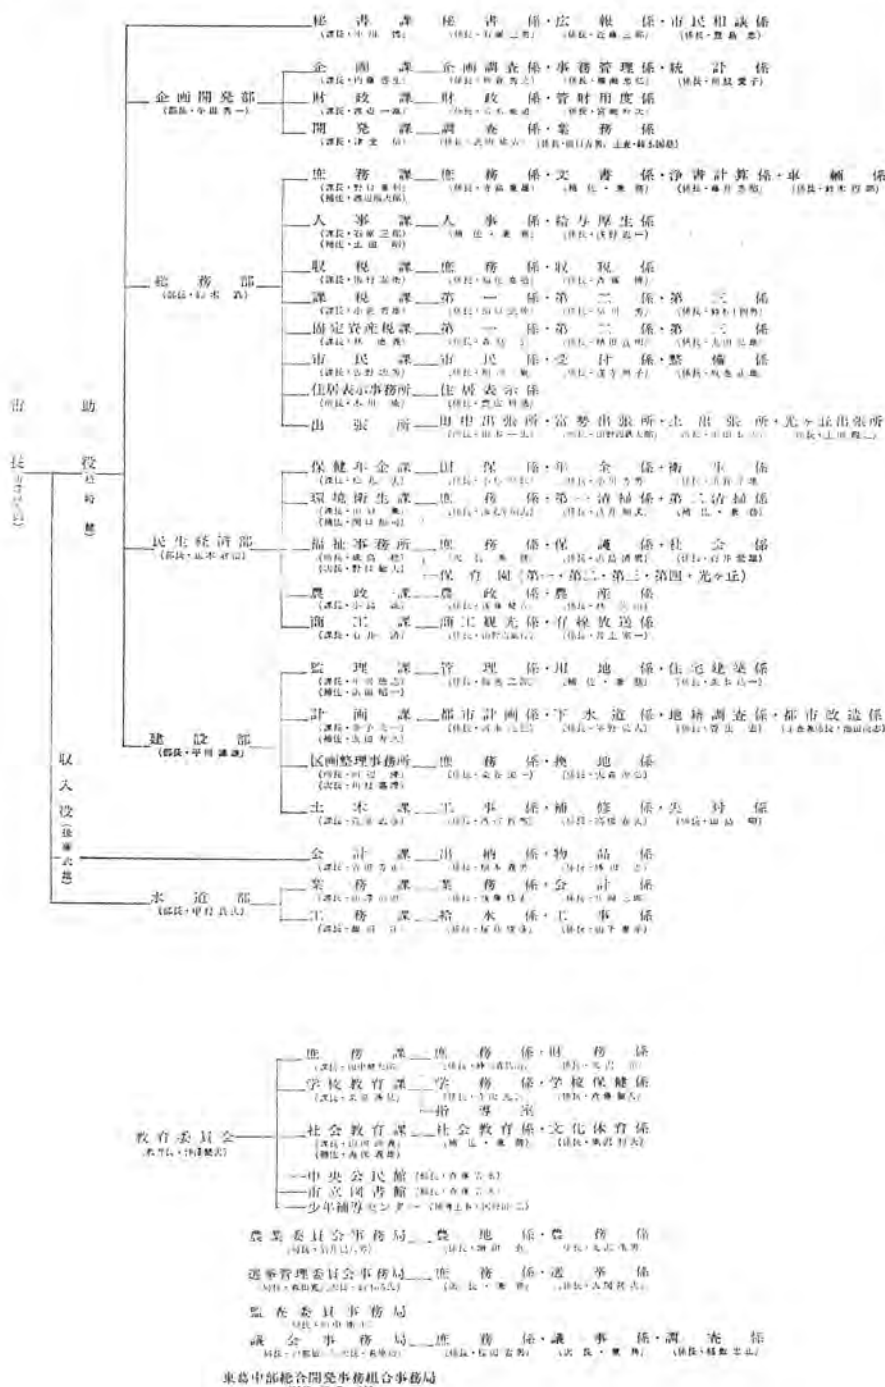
市長
助役

秘書課 — 秘書係・広報係・市民相談係
企画開発部
企画課 — 企画調査係・事務管理係・統計係
財政課 — 財政係・管財用度係
開発課 — 調査係・業務係

総務部
庶務課 — 庶務係・文書係・浄書計算係・車輌係
人事課 — 人事係・給与厚生係
収税課 — 庶務係・収税係
課税課 — 第一係・第二係・第三係
固定資産税課 — 第一係・第二係・第三係
市民課 — 市民係・受付係・整備係
住居表示事務所 — 住居表示係
出張所 — 田中出張所・富勢出張所・土出張所・光ヶ丘出張所

民生経済部
保健年金課 — 国保係・年金係・衛生係
環境衛生課 — 庶務係・第一清掃係・第二清掃係
福祉事務所 — 庶務係・保護係・社会係
保育園（第一・第二・第三・第四・光ヶ丘）
農政課 — 農政係・農産係
商工課 — 商工観光係・有線放送係

建設部
監理課 — 管理係・用地係・住宅建築係
計画課 — 都市計画係・下水道係・地籍調査係・都市改造係
区画整理事務所 — 庶務係・換地係
土木課 — 工事係・補修係・維持係

収入役
会計課 — 出納係・物品係
水道部
業務課 — 業務係・会計係
工務課 — 給水係・工事係

教育委員会
庶務課 — 庶務係・財務係
学校教育課 — 学務係・学校保健係
指導室
社会教育課 — 社会教育係・文化体育係
中央公民館
市立図書館
少年補導センター

農業委員会事務局 — 農地係・農務係
選挙管理委員会事務局 — 庶務係・選挙係
監査委員事務局
議会事務局 — 庶務係・議事係・調査係
東葛中部総合開発事務組合事務局